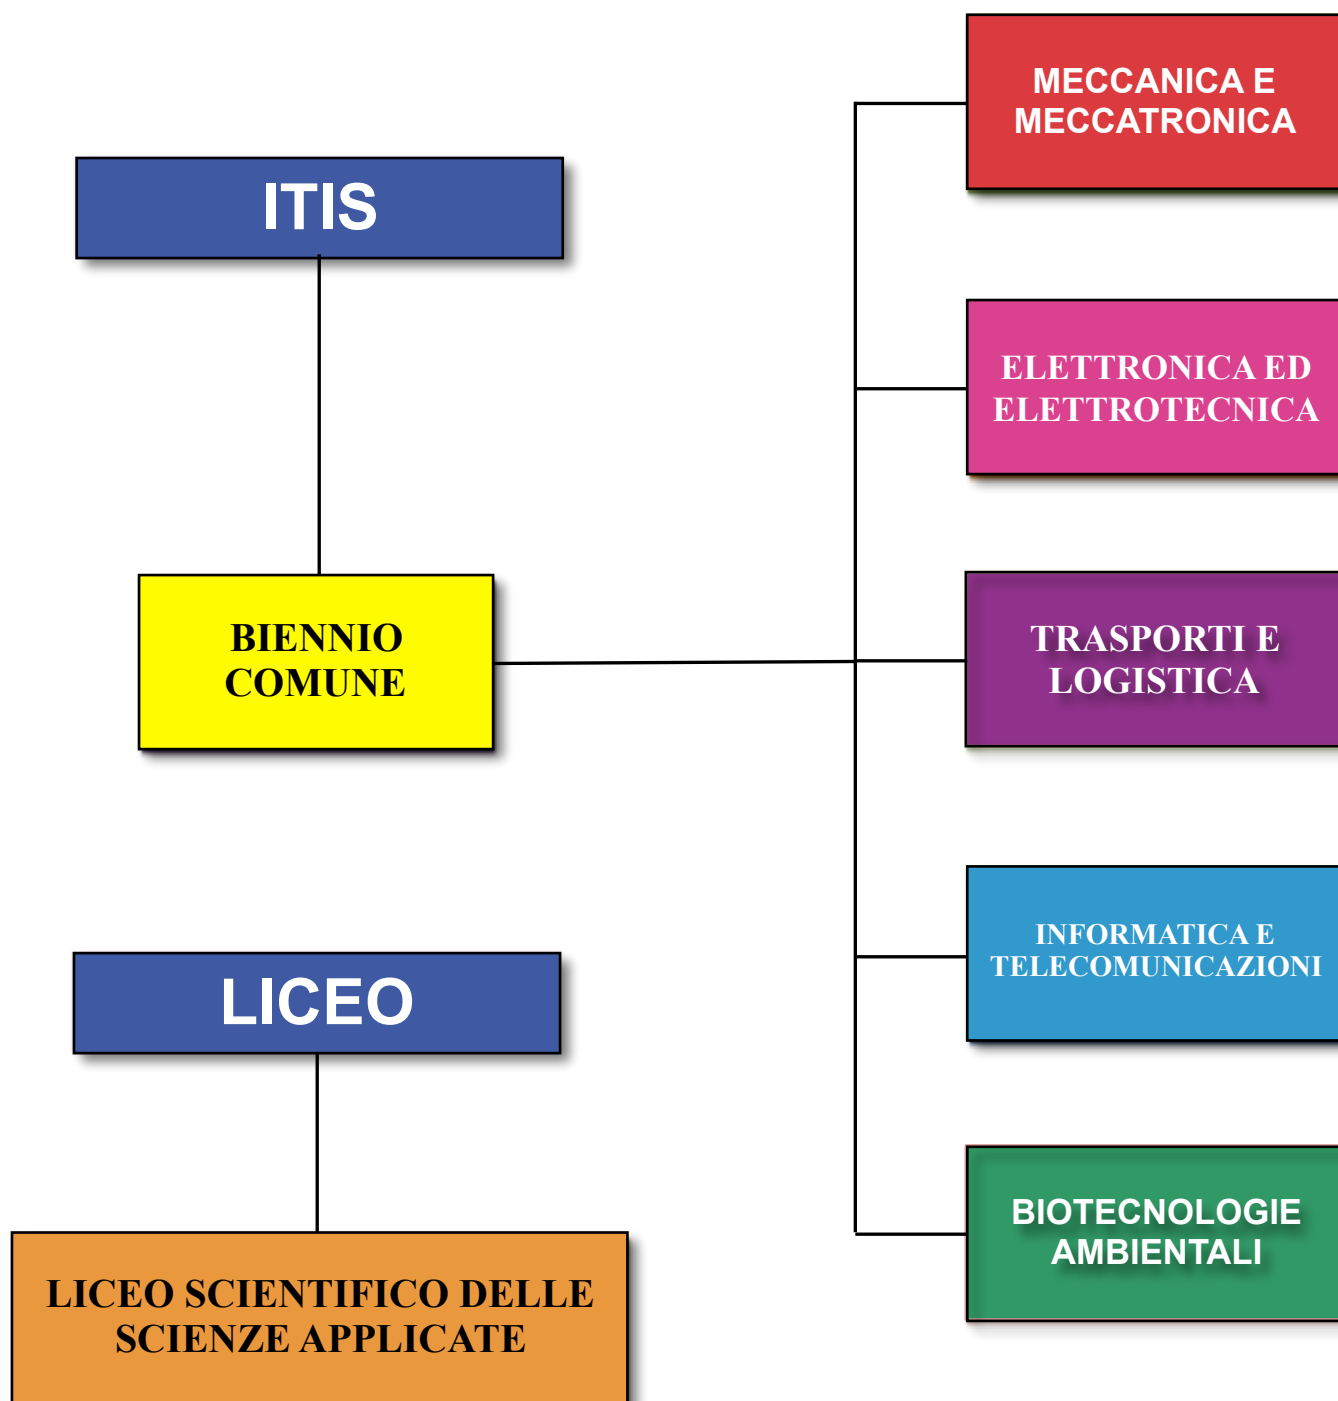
ITIS

BIENNIO COMUNE

MECCANICA E MECCATRONICA

ELETTRONICA ED ELETTROTECNICA

TRASPORTI E LOGISTICA

INFORMATICA E TELECOMUNICAZIONI

BIOTECNOLOGIE AMBIENTALI

LICEO

LICEO SCIENTIFICO DELLE SCIENZE APPLICATE